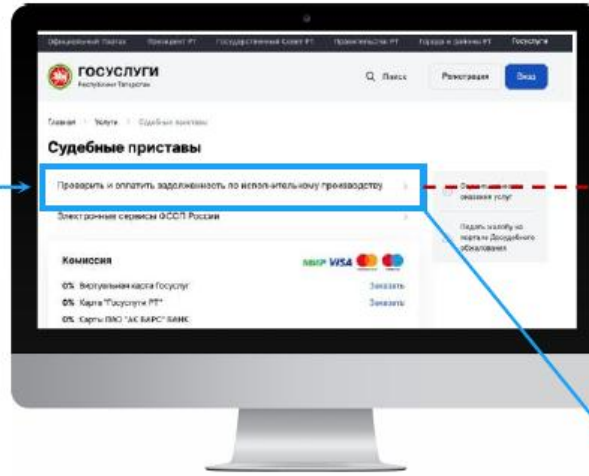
Официальный Портал Президент РТ Государственный Совет РТ Правительство РТ Города и районы РТ Госуслуги

ГОСУСЛУГИ
Республики Татарстан

Q Поиск Регистрация Вход

Главная > Услуги > Судебные приставы

Судебные приставы

Проверить и оплатить задолженность по исполнительному производству >

Электронные сервисы ФССП России >

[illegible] оказания услуг

Подать жалобу на портале Досудебного обжалования

Комиссия

МИР VISA

0% Виртуальная карта Госуслуг Заказать
0% Карта "Госуслуги РТ" Заказать
0% Карты ПАО "АК БАРС" БАНК